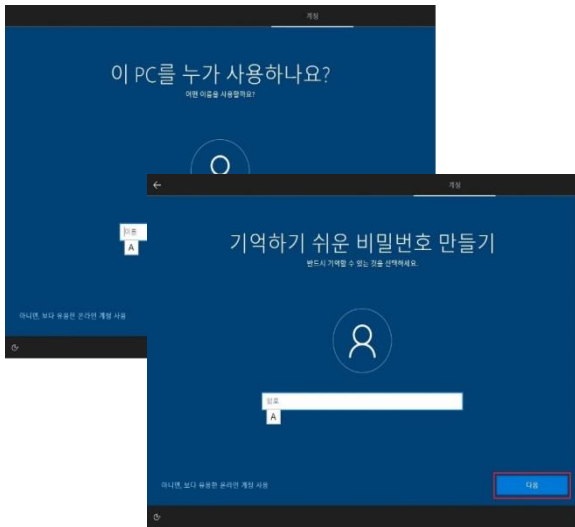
계정

이 PC를 누가 사용하나요?

어떤 이름을 사용할까요?

이름

A

아니면, 보다 유용한 온라인 계정 사용

계정

기억하기 쉬운 비밀번호 만들기

반드시 기억할 수 있는 것을 선택하세요.

암호

A

아니면, 보다 유용한 온라인 계정 사용

다음